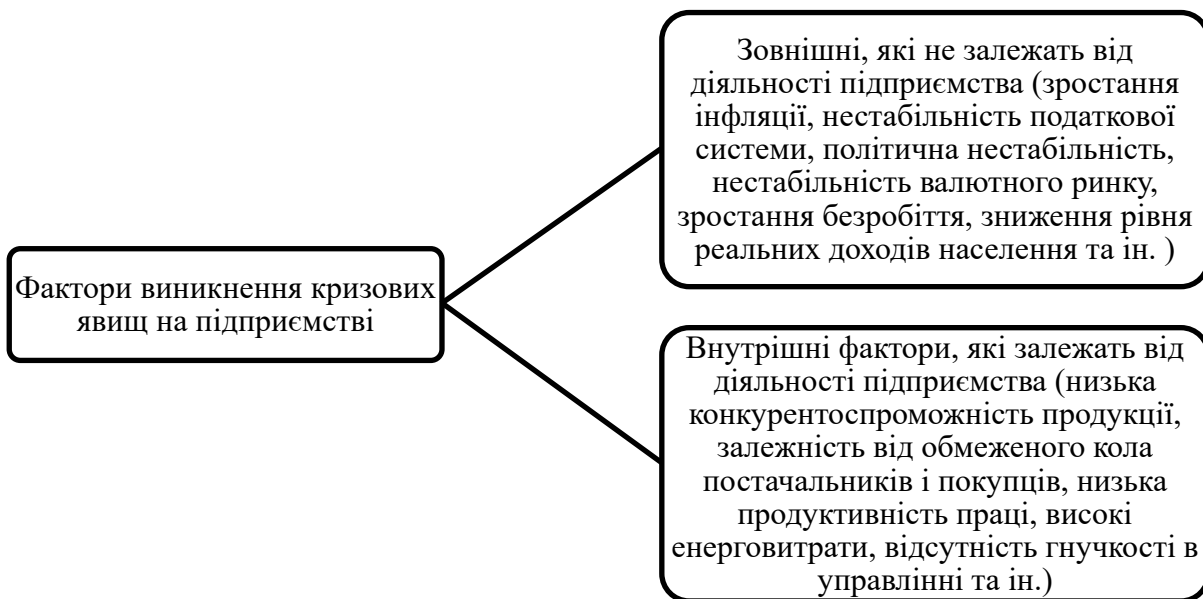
Фактори виникнення кризових явищ на підприємстві

Зовнішні, які не залежать від діяльності підприємства (зростання інфляції, нестабільність податкової системи, політична нестабільність, нестабільність валютного ринку, зростання безробіття, зниження рівня реальних доходів населення та ін. )

Внутрішні фактори, які залежать від діяльності підприємства (низька конкурентоспроможність продукції, залежність від обмеженого кола постачальників і покупців, низька продуктивність праці, високі енерговитрати, відсутність гнучкості в управлінні та ін.)